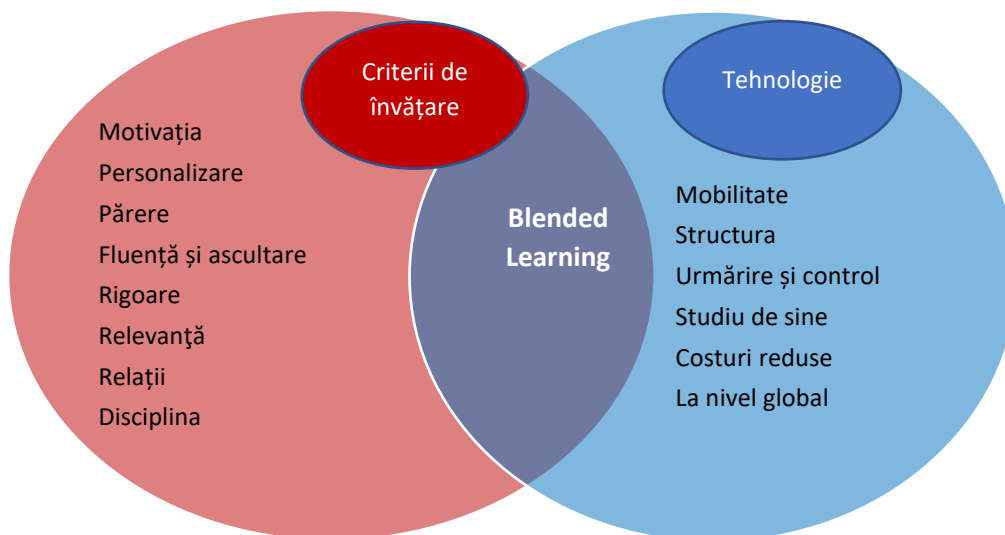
Criterii de învățare

Tehnologie

Motivația
Personalizare
Părere
Fluență și ascultare
Rigoare
Relevanţă
Relații
Disciplina

Blended Learning

Mobilitate
Structura
Urmărire și control
Studiu de sine
Costuri reduse
La nivel global